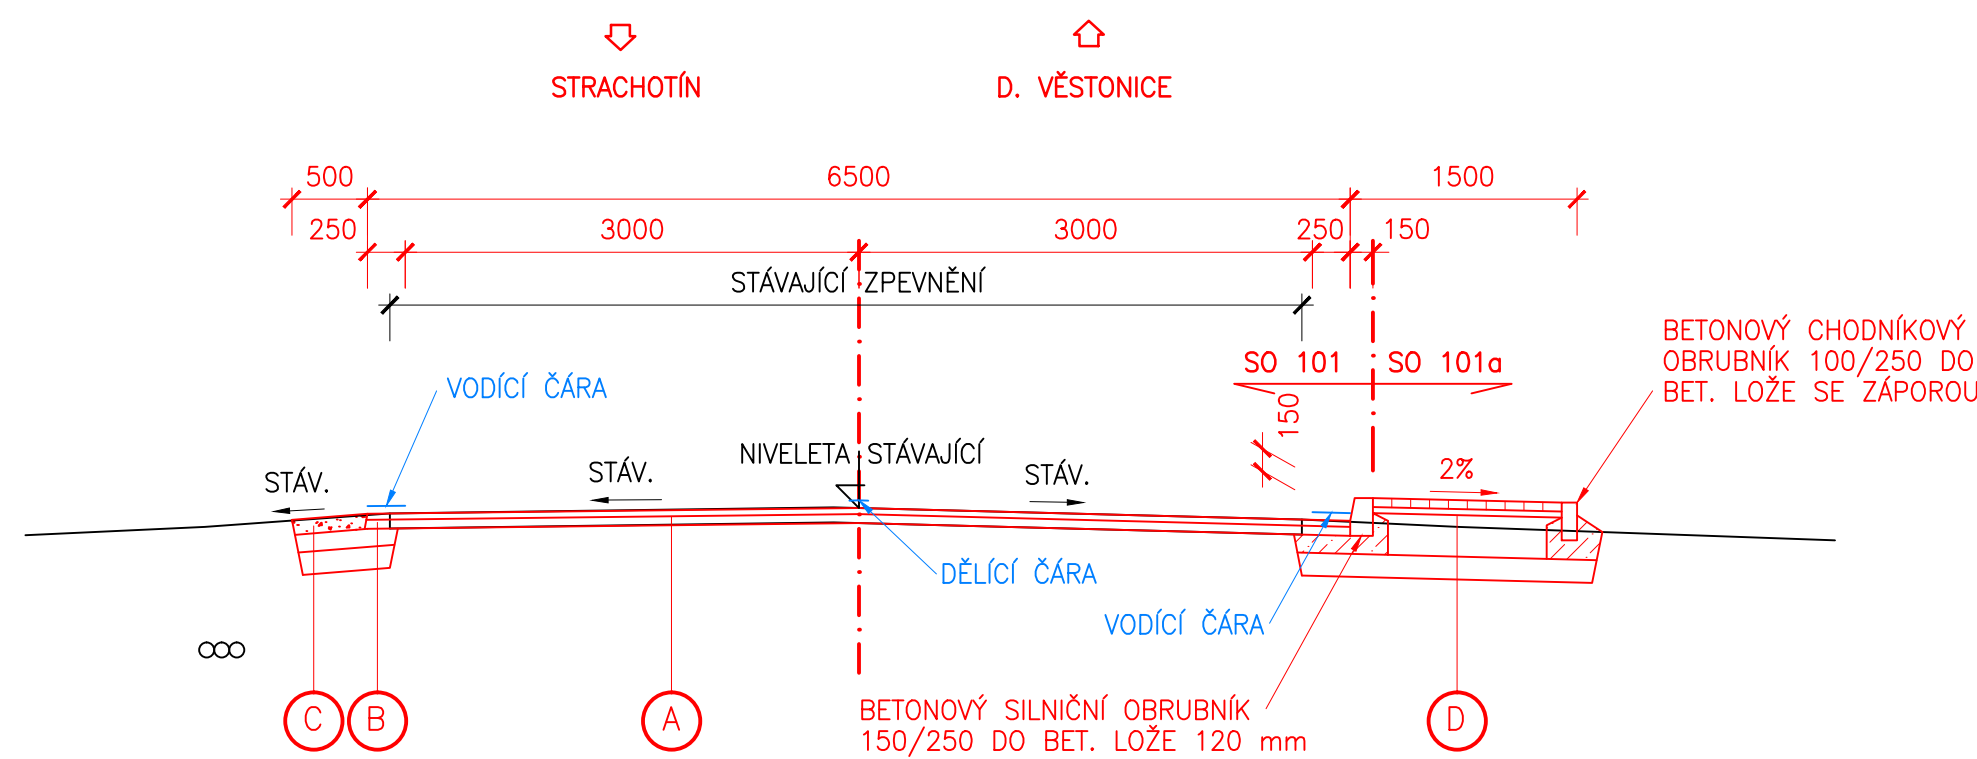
STRACHOTÍN

D. VĚSTONICE

500

6500

1500

250

3000

3000

250

150

STÁVAJÍCÍ ZPEVNĚNÍ

SO 101

SO 101a

BETONOVÝ CHODNÍKOVÝ OBRUBNÍK 100/250 DO BET. LOŽE SE ZÁPOROU

VODÍCÍ ČÁRA

150

NIVELETA STÁVAJÍCÍ

STÁV.

STÁV.

STÁV.

2%

DĚLÍCÍ ČÁRA

VODÍCÍ ČÁRA

C

B

A

BETONOVÝ SILNIČNÍ OBRUBNÍK 150/250 DO BET. LOŽE 120 mm

D